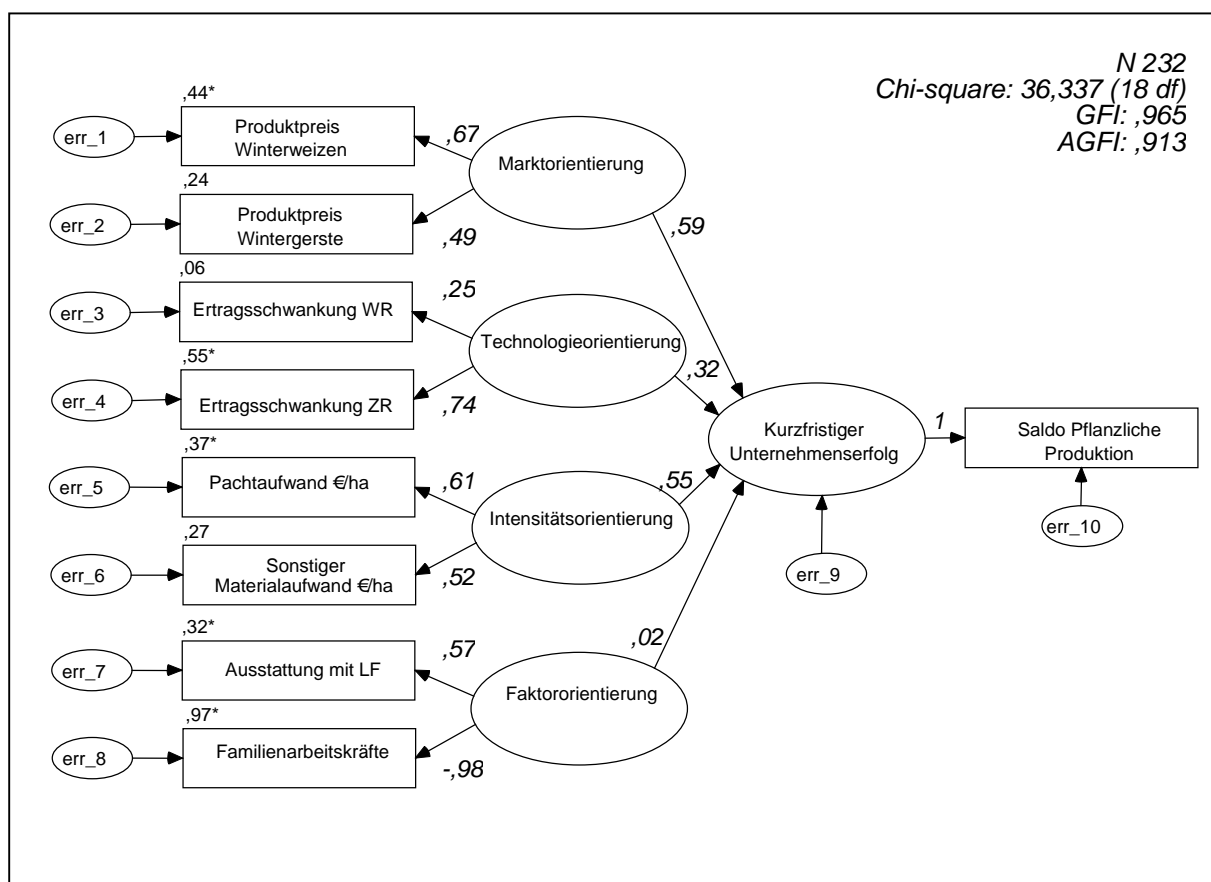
N 232
Chi-square: 36,337 (18 df)
GFI: ,965
AGFI: ,913

,44*
err_1
Produktpreis Winterweizen
,67
Marktorientierung
,24
err_2
Produktpreis Wintergerste
,49
,59
,06
err_3
Ertragsschwankung WR
,25
Technologieorientierung
,55*
err_4
Ertragsschwankung ZR
,74
,32
Kurzfristiger Unternehmenserfolg
1
Saldo Pflanzliche Produktion
,37*
err_5
Pachtaufwand €/ha
,61
,55
Intensitätsorientierung
err_10
,27
err_6
Sonstiger Materialaufwand €/ha
,52
err_9
,32*
err_7
Ausstattung mit LF
,57
,02
Faktororientierung
,97*
err_8
Familienarbeitskräfte
-,98